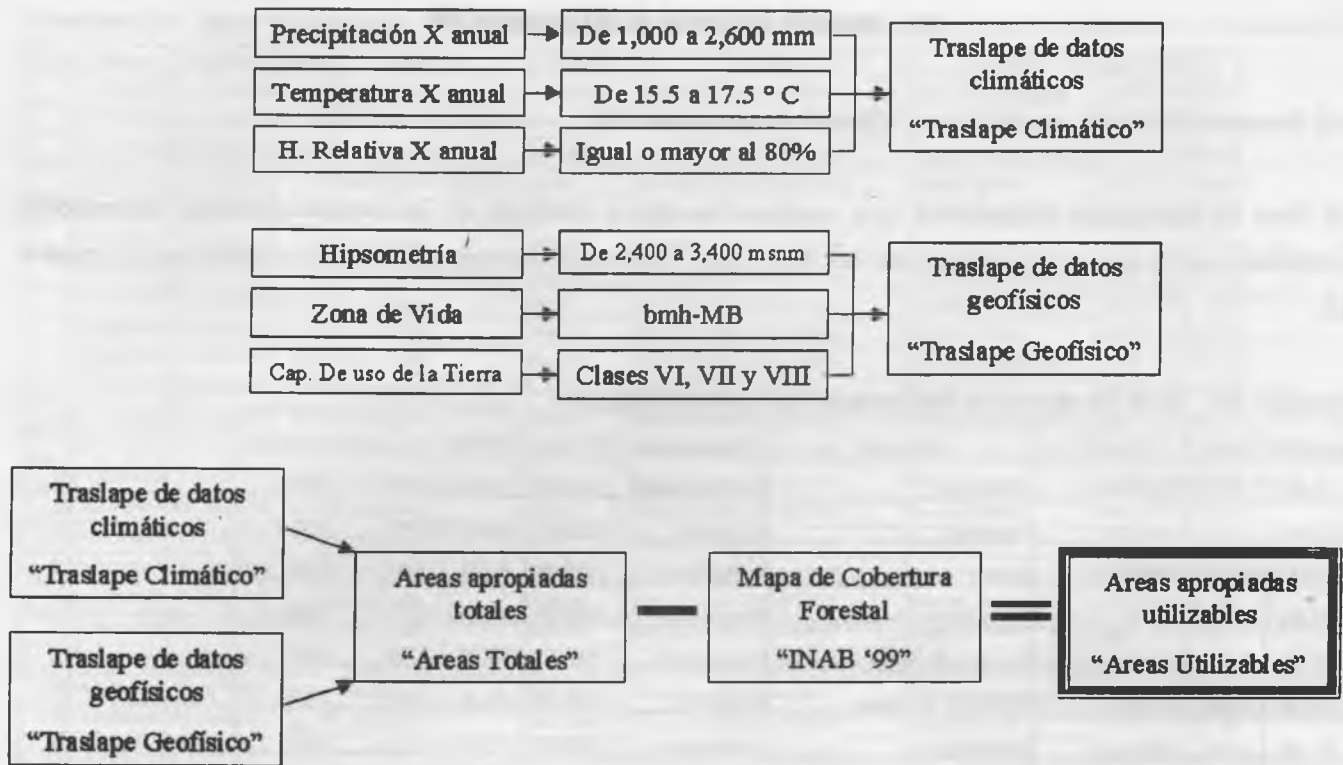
Precipitación X anual

De 1,000 a 2,600 mm

Temperatura X anual

De 15.5 a 17.5 ° C

H. Relativa X anual

Igual o mayor al 80%

Traslape de datos climáticos "Traslape Climático"

Hipsometría

De 2,400 a 3,400 msnm

Zona de Vida

bmh-MB

Cap. De uso de la Tierra

Clases VI, VII y VIII

Traslape de datos geofísicos "Traslape Geofísico"

Traslape de datos climáticos "Traslape Climático"

Traslape de datos geofísicos "Traslape Geofísico"

Areas apropiadas totales "Areas Totales"

Mapa de Cobertura Forestal "INAB '99"

Areas apropiadas utilizables "Areas Utilizables"